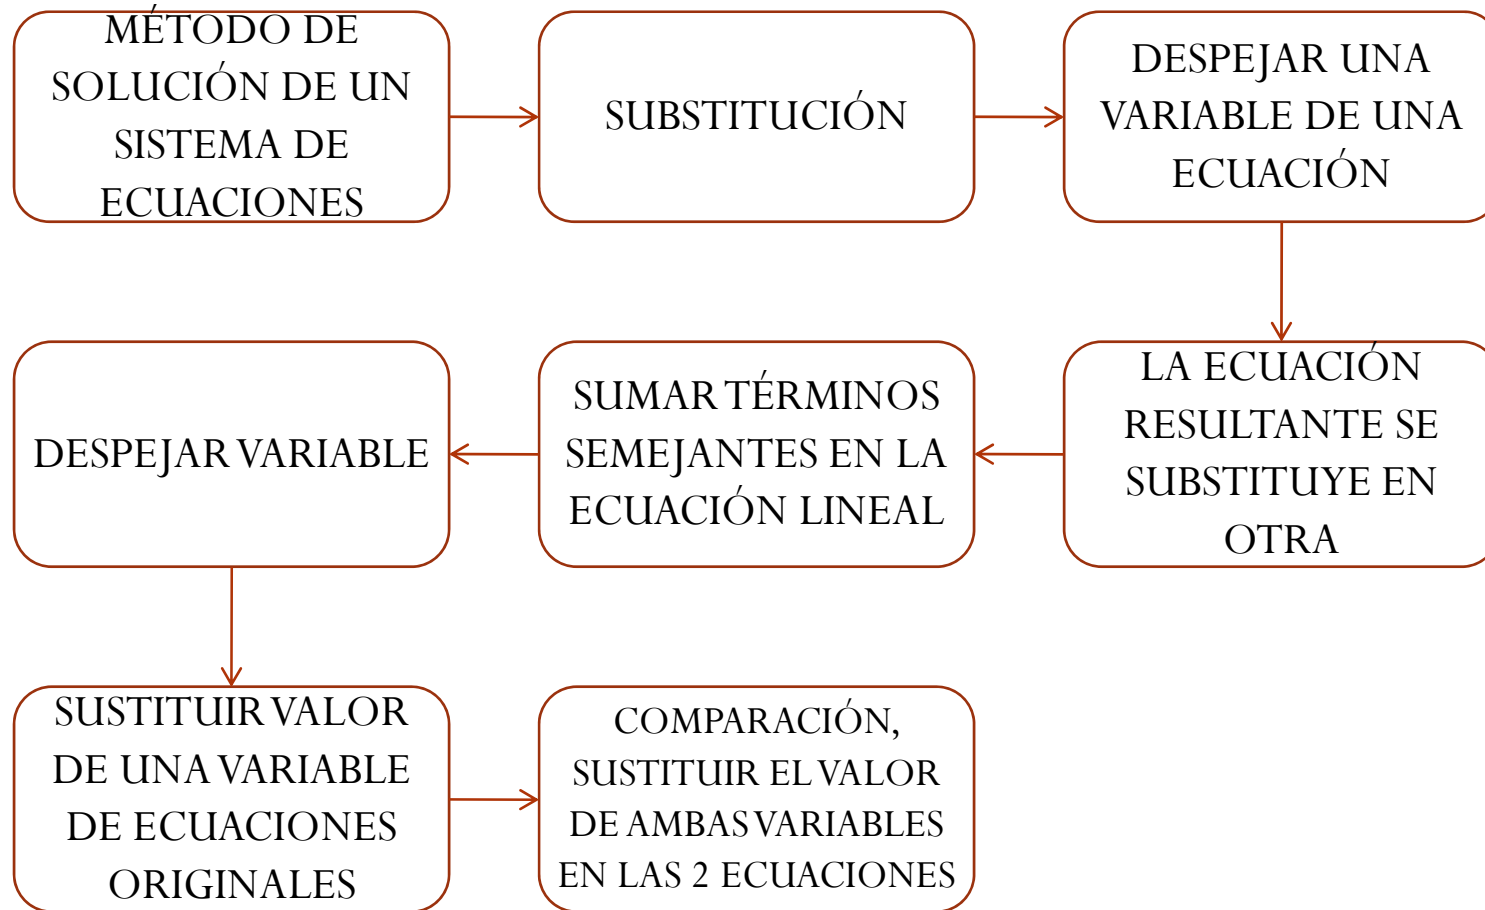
MÉTODO DE SOLUCIÓN DE UN SISTEMA DE ECUACIONES

SUBSTITUCIÓN

DESPEJAR UNA VARIABLE DE UNA ECUACIÓN

LA ECUACIÓN RESULTANTE SE SUBSTITUYE EN OTRA

SUMAR TÉRMINOS SEMEJANTES EN LA ECUACIÓN LINEAL

DESPEJAR VARIABLE

SUSTITUIR VALOR DE UNA VARIABLE DE ECUACIONES ORIGINALES

COMPARACIÓN, SUSTITUIR EL VALOR DE AMBAS VARIABLES EN LAS 2 ECUACIONES